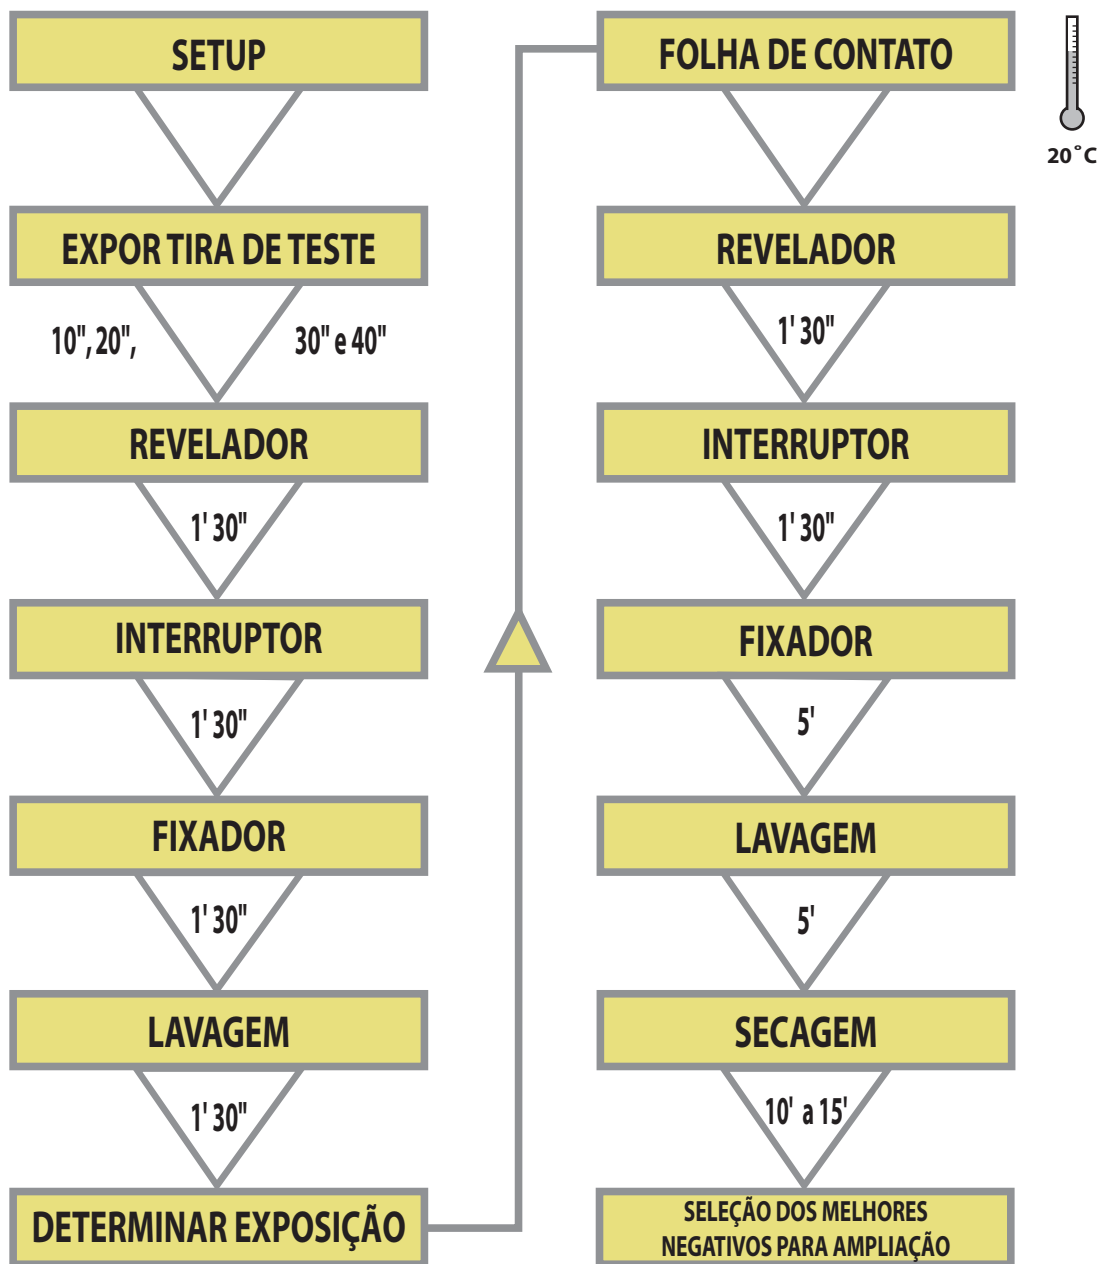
SETUP

EXPOR TIRA DE TESTE

10", 20", 30" e 40"

REVELADOR

1' 30"

INTERRUPTOR

1' 30"

FIXADOR

1' 30"

LAVAGEM

1' 30"

DETERMINAR EXPOSIÇÃO

FOLHA DE CONTATO

REVELADOR

1' 30"

INTERRUPTOR

1' 30"

FIXADOR

5'

LAVAGEM

5'

SECAGEM

10' a 15'

SELEÇÃO DOS MELHORES NEGATIVOS PARA AMPLIAÇÃO

20°C